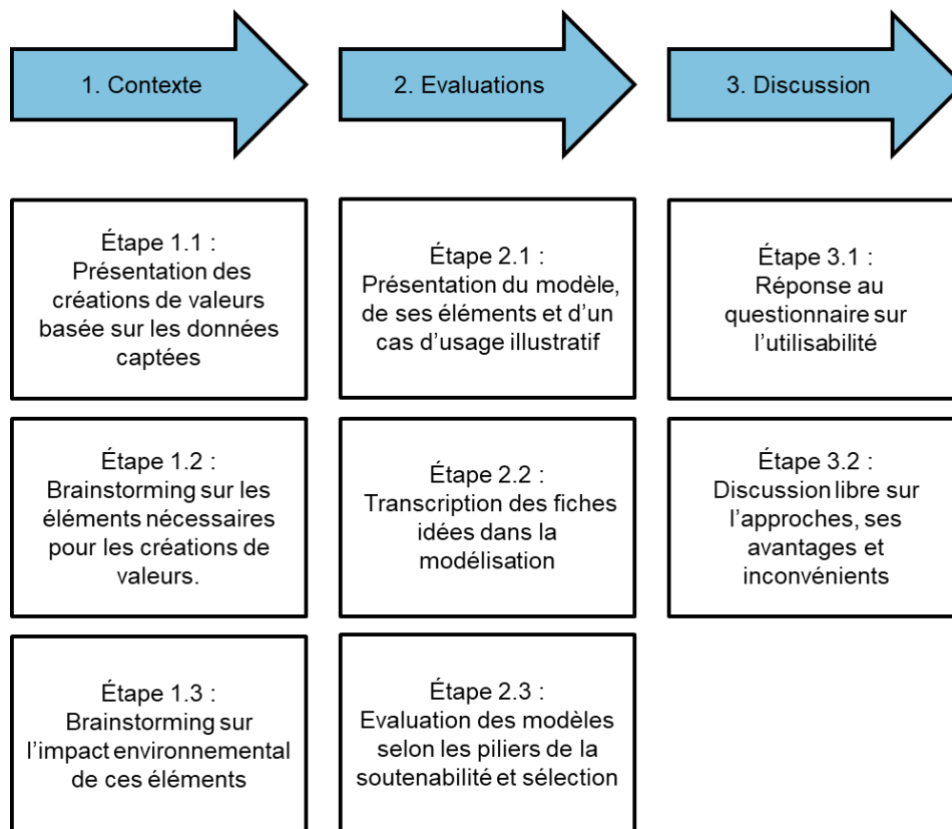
1. Contexte

Étape 1.1 : Présentation des créations de valeurs basée sur les données captées

Étape 1.2 : Brainstorming sur les éléments nécessaires pour les créations de valeurs.

Étape 1.3 : Brainstorming sur l'impact environnemental de ces éléments

2. Evaluations

Étape 2.1 : Présentation du modèle, de ses éléments et d'un cas d'usage illustratif

Étape 2.2 : Transcription des fiches idées dans la modélisation

Étape 2.3 : Evaluation des modèles selon les piliers de la soutenabilité et sélection

3. Discussion

Étape 3.1 : Réponse au questionnaire sur l'utilisabilité

Étape 3.2 : Discussion libre sur l'approches, ses avantages et inconvénients